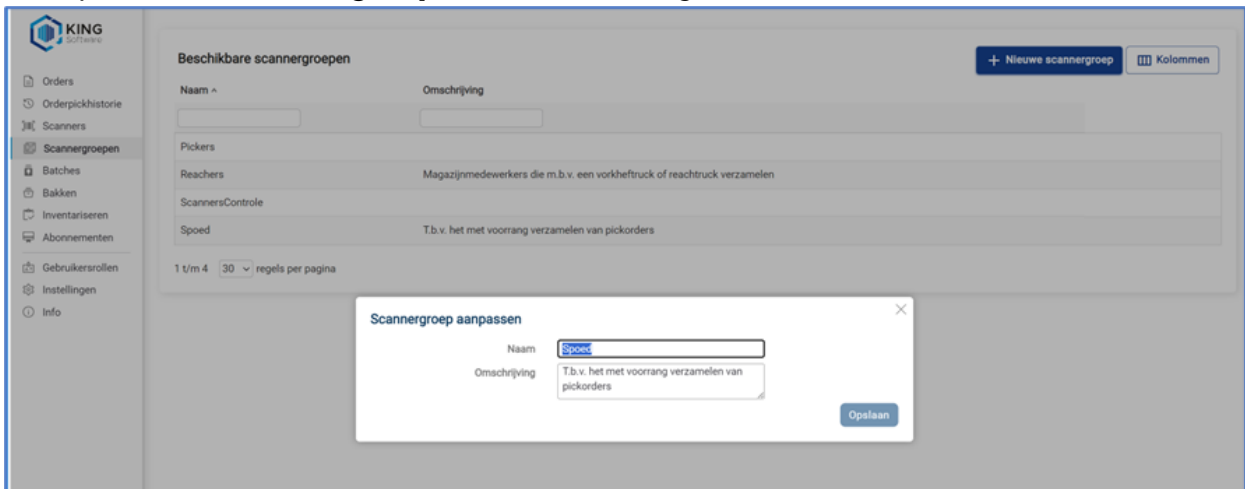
KING Software

Orders
Orderpickhistorie
Scanners
Scannergroepen
Batches
Bakken
Inventariseren
Abonnementen
Gebruikersrollen
Instellingen
Info

Beschikbare scannergroepen

+ Nieuwe scannergroep
Kolommen

| Naam ^ | Omschrijving |
|---|---|
| Pickers | |
| Reachers | Magazijnmedewerkers die m.b.v. een vorkheftruck of reachtruck verzamelen |
| ScannersControle | |
| Spoed | T.b.v. het met voorrang verzamelen van pickorders |

1 t/m 4 30 regels per pagina

Scannergroep aanpassen

Naam Spoed
Omschrijving T.b.v. het met voorrang verzamelen van pickorders

Opslaan